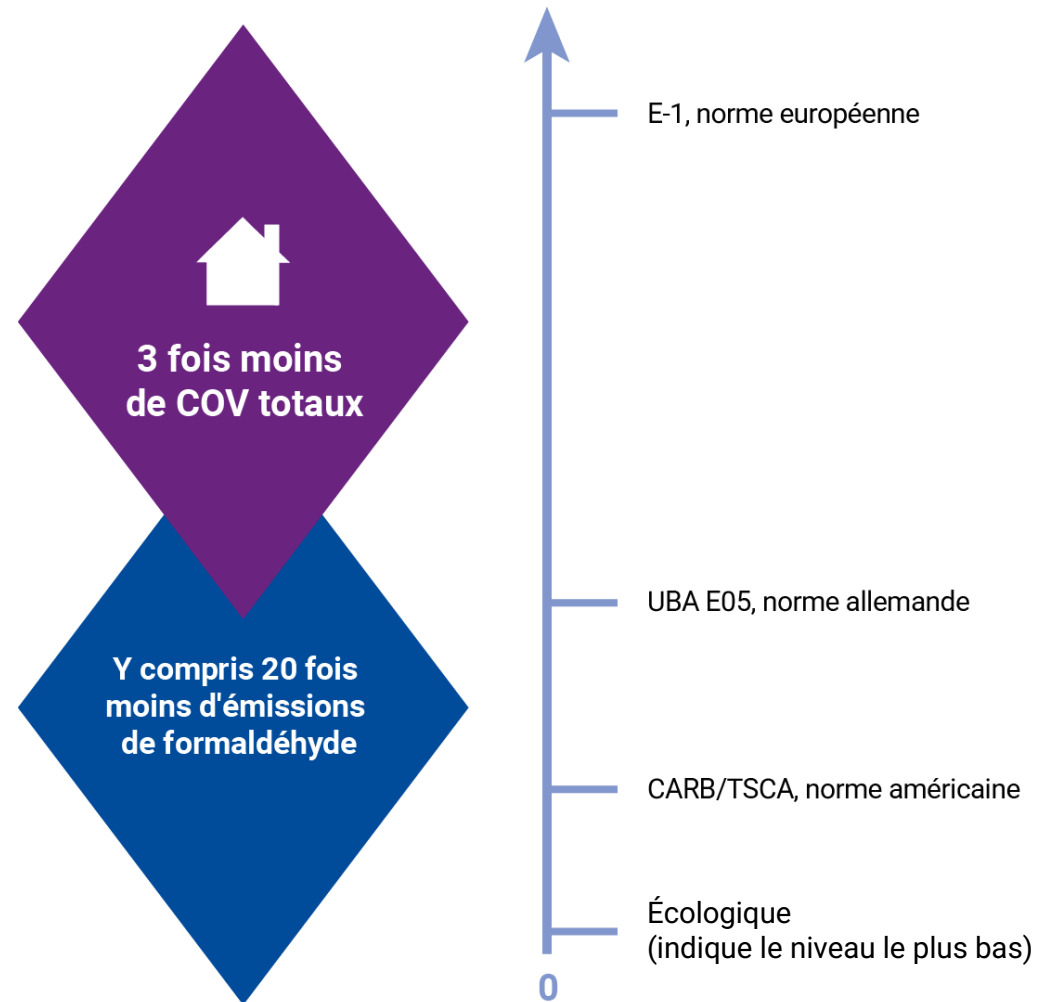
3 fois moins de COV totaux

Y compris 20 fois moins d'émissions de formaldéhyde

E-1, norme européenne

UBA E05, norme allemande

CARB/TSCA, norme américaine

Écologique
(indique le niveau le plus bas)

0